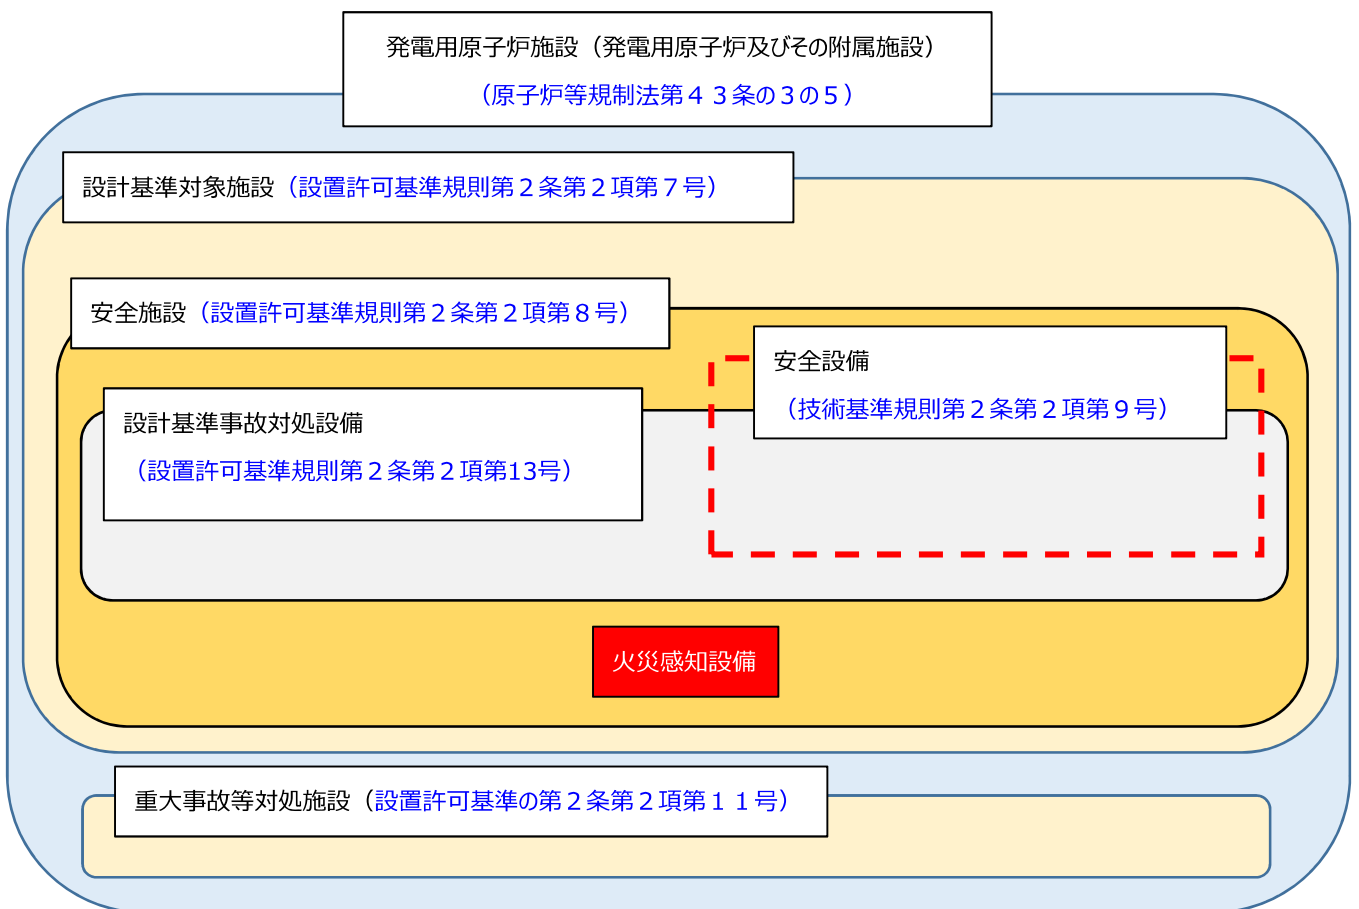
発電用原子炉施設（発電用原子炉及びその附属施設）
（原子炉等規制法第４３条の３の５）

設計基準対象施設（設置許可基準規則第２条第２項第７号）

安全施設（設置許可基準規則第２条第２項第８号）

安全設備
（技術基準規則第２条第２項第９号）

設計基準事故対処設備
（設置許可基準規則第２条第２項第13号）

火災感知設備

重大事故等対処施設（設置許可基準の第２条第２項第１１号）